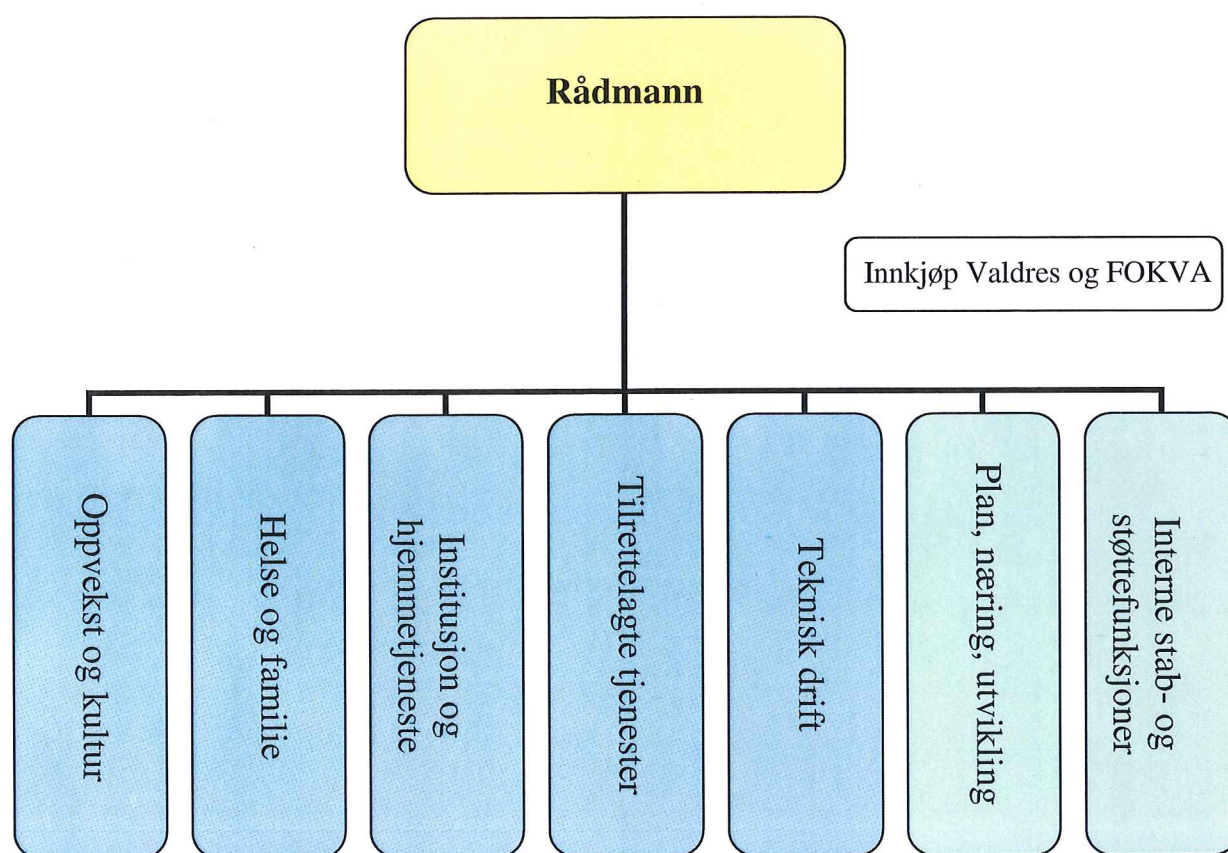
Rådmann

Innkjøp Valdres og FOKVA

Oppvekst og kultur

Helse og familie

Institusjon og hjemmetjeneste

Tilrettelagte tjenester

Teknisk drift

Plan, næring, utvikling

Interne stab- og støttefunksjoner